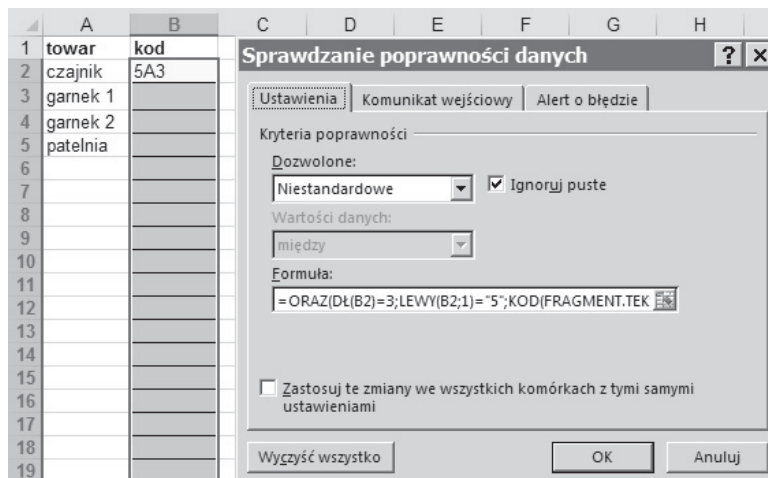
| | A | B | C | D | E | F | G | H |
|---|---|---|---|---|---|---|---|---|
| 1 | towar | kod | | | | | | |
| 2 | czajnik | 5A3 | | | | | | |
| 3 | garnek 1 | | | | | | | |
| 4 | garnek 2 | | | | | | | |
| 5 | patelnia | | | | | | | |
| 6 | | | | | | | | |
| 7 | | | | | | | | |
| 8 | | | | | | | | |
| 9 | | | | | | | | |
| 10 | | | | | | | | |
| 11 | | | | | | | | |
| 12 | | | | | | | | |
| 13 | | | | | | | | |
| 14 | | | | | | | | |
| 15 | | | | | | | | |
| 16 | | | | | | | | |
| 17 | | | | | | | | |
| 18 | | | | | | | | |
| 19 | | | | | | | | |

Sprawdzanie poprawności danych ? ×

Ustawienia | Komunikat wejściowy | Alert o błędzie

Kryteria poprawności

Dozwolone:
Niestandardowe
☑ Ignoruj puste

Wartości danych:
między

Formuła:
=ORAZ(DŁ(B2)=3;LEWY(B2;1)="5";KOD(FRAGMENT.TEK

☐ Zastosuj te zmiany we wszystkich komórkach z tymi samymi ustawieniami

Wyczyść wszystko | OK | Anuluj